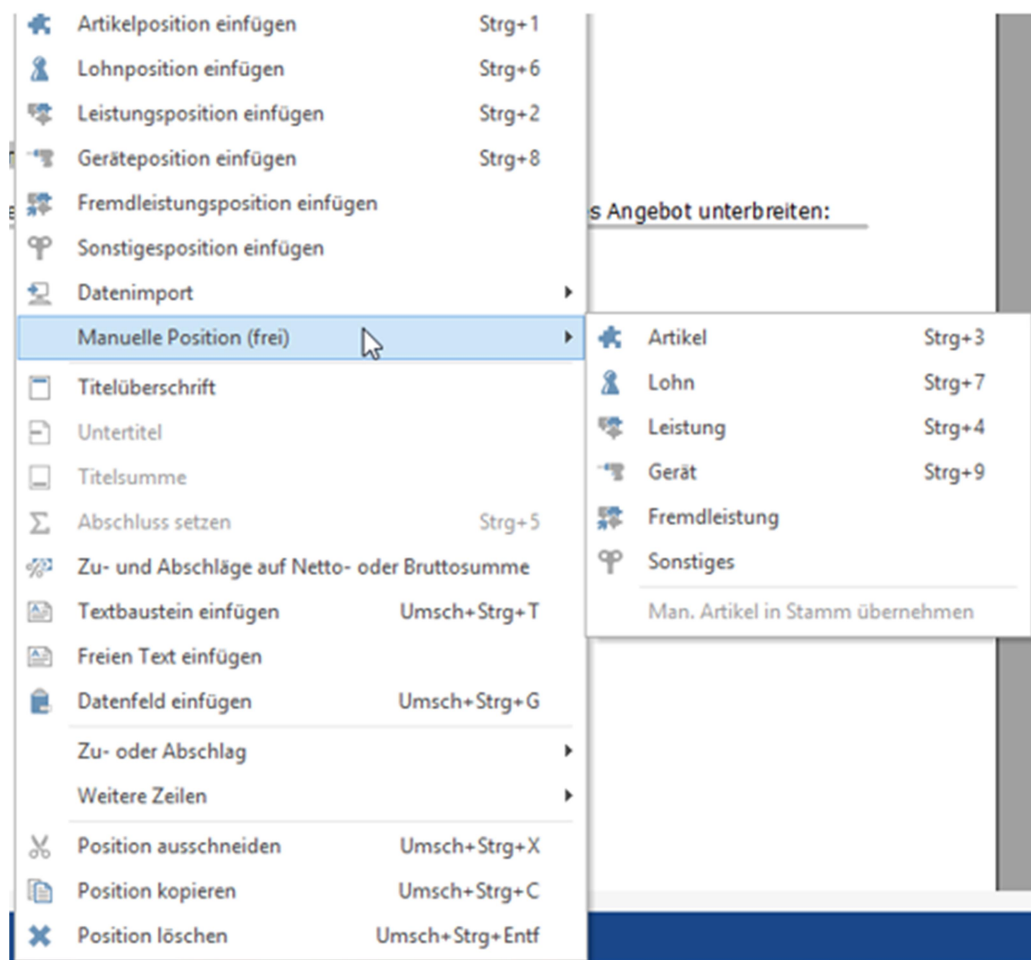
Artikelposition einfügen Strg+1
Lohnposition einfügen Strg+6
Leistungsposition einfügen Strg+2
Geräteposition einfügen Strg+8
Fremdleistungsposition einfügen
Sonstigesposition einfügen
Datenimport
Manuelle Position (frei)
Titelüberschrift
Untertitel
Titelsumme
Abschluss setzen Strg+5
Zu- und Abschläge auf Netto- oder Bruttosumme
Textbaustein einfügen Umsch+Strg+T
Freien Text einfügen
Datenfeld einfügen Umsch+Strg+G
Zu- oder Abschlag
Weitere Zeilen
Position ausschneiden Umsch+Strg+X
Position kopieren Umsch+Strg+C
Position löschen Umsch+Strg+Entf

s Angebot unterbreiten:

Artikel Strg+3
Lohn Strg+7
Leistung Strg+4
Gerät Strg+9
Fremdleistung
Sonstiges
Man. Artikel in Stamm übernehmen